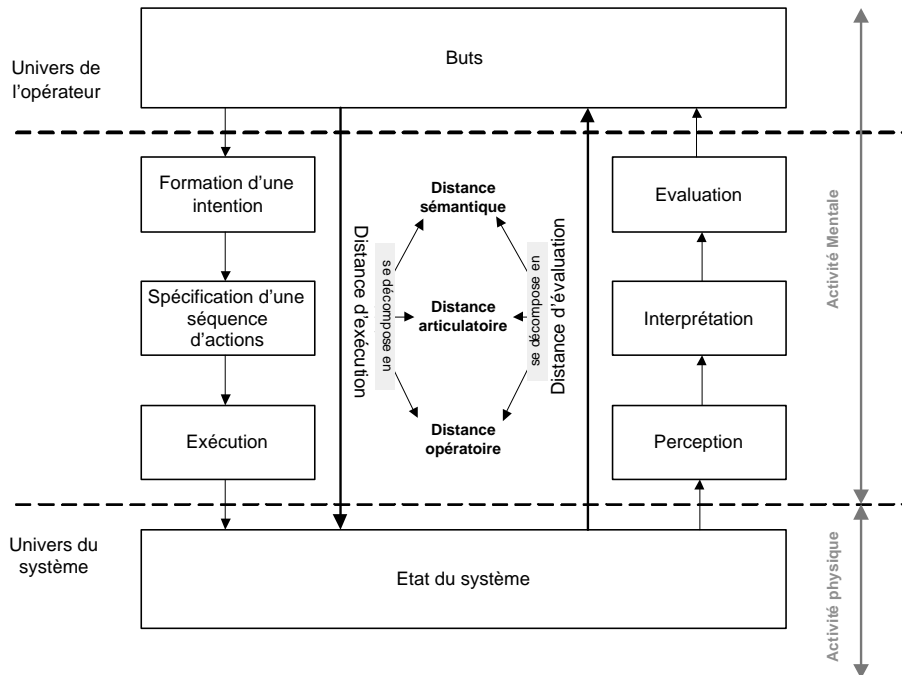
Univers de l'opérateur

Buts

Formation d'une intention

Spécification d'une séquence d'actions

Exécution

Distance d'exécution

se décompose en

Distance sémantique

Distance articulatoire

Distance opératoire

se décompose en

Distance d'évaluation

Evaluation

Interprétation

Perception

Activité Mentale

Univers du système

Etat du système

Activité physique